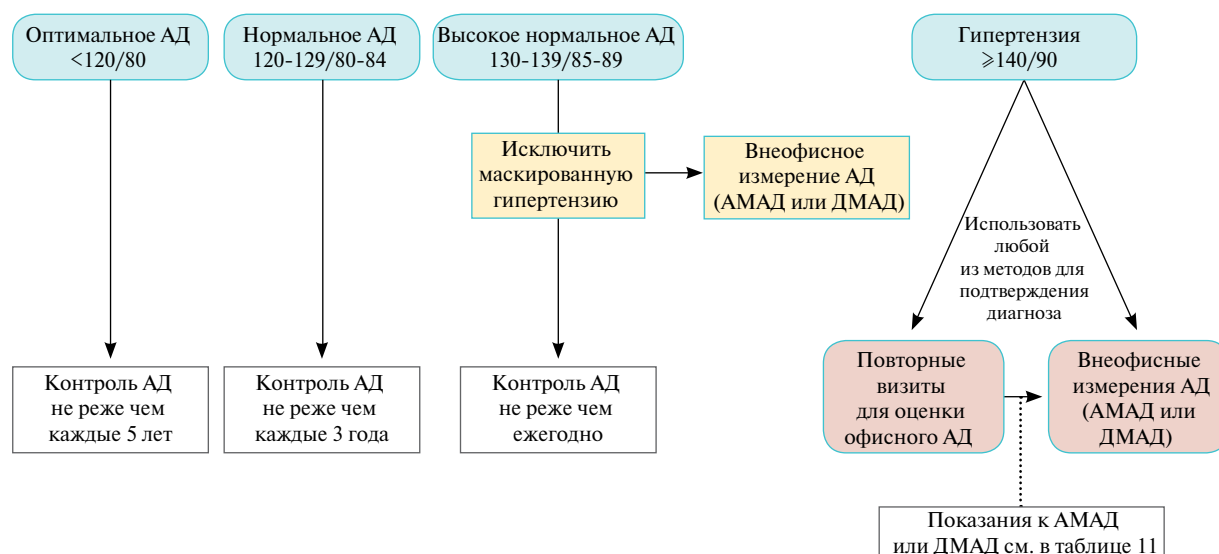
Оптимальное АД
<120/80

Нормальное АД
120-129/80-84

Высокое нормальное АД
130-139/85-89

Гипертензия
⩾140/90

Исключить маскированную гипертензию

Внеофисное измерение АД (АМАД или ДМАД)

Использовать любой из методов для подтверждения диагноза

Контроль АД не реже чем каждые 5 лет

Контроль АД не реже чем каждые 3 года

Контроль АД не реже чем ежегодно

Повторные визиты для оценки офисного АД

Внеофисные измерения АД (АМАД или ДМАД)

Показания к АМАД или ДМАД см. в таблице 11